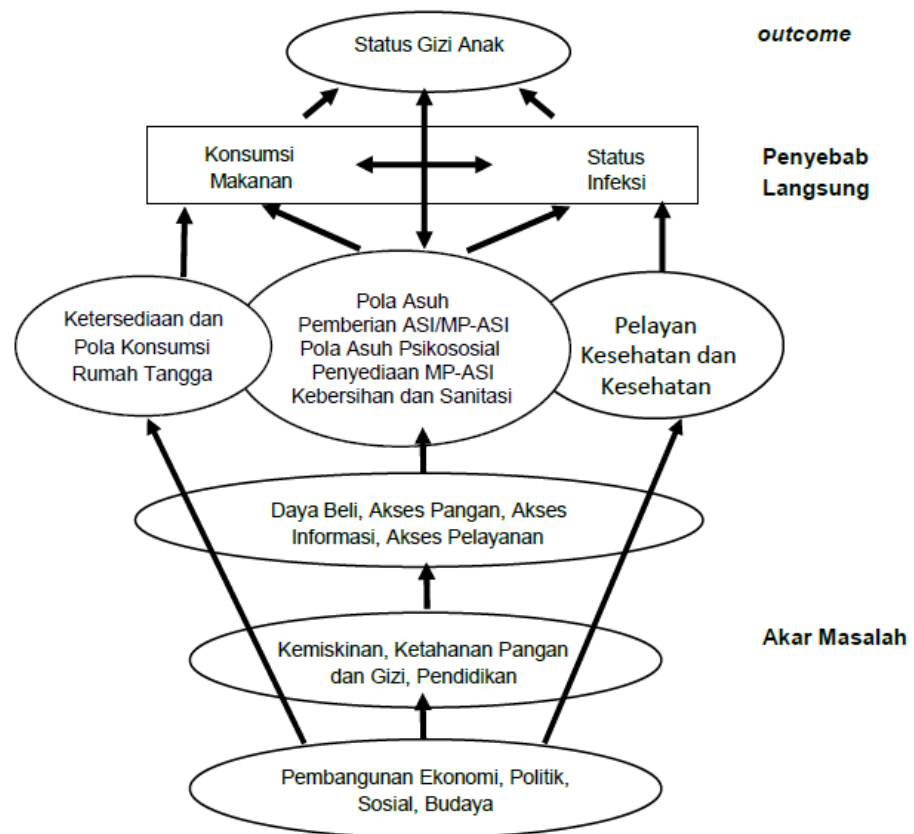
Status Gizi Anak

outcome

Konsumsi Makanan

Status Infeksi

Penyebab Langsung

Ketersediaan dan Pola Konsumsi Rumah Tangga

Pola Asuh
Pemberian ASI/MP-ASI
Pola Asuh Psikososial
Penyediaan MP-ASI
Kebersihan dan Sanitasi

Pelayan Kesehatan dan Kesehatan

Daya Beli, Akses Pangan, Akses Informasi, Akses Pelayanan

Akar Masalah

Kemiskinan, Ketahanan Pangan dan Gizi, Pendidikan

Pembangunan Ekonomi, Politik, Sosial, Budaya